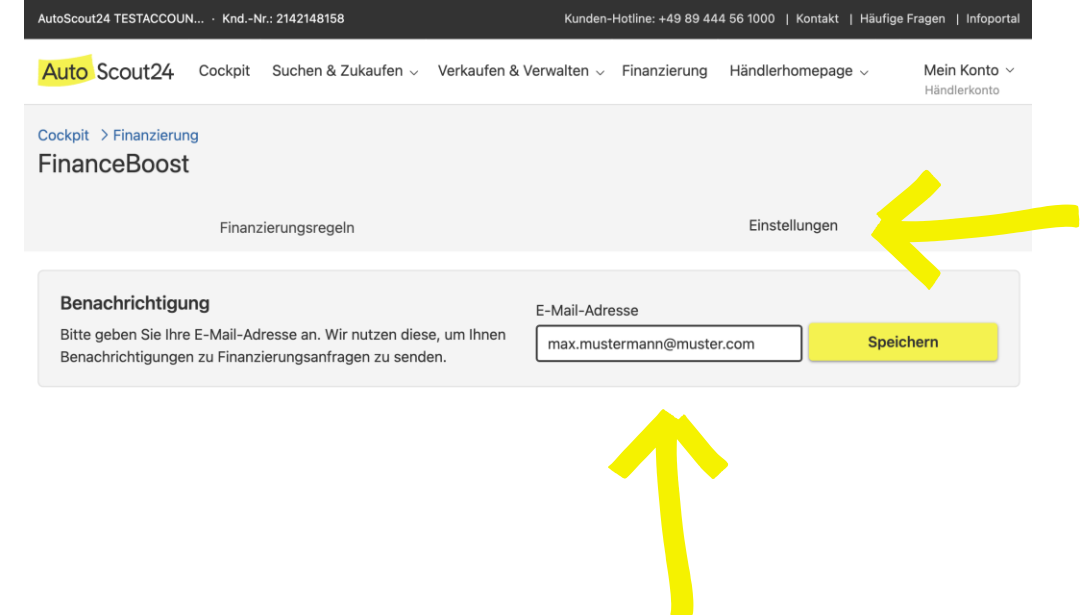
AutoScout24 TESTACCOUN... · Knd.-Nr.: 2142148158

Kunden-Hotline: +49 89 444 56 1000 | Kontakt | Häufige Fragen | Infoportal

AutoScout24 Cockpit Suchen & Zukaufen Verkaufen & Verwalten Finanzierung Händlerhomepage Mein Konto Händlerkonto

Cockpit > Finanzierung

FinanceBoost

Finanzierungsregeln

Einstellungen

Benachrichtigung

Bitte geben Sie Ihre E-Mail-Adresse an. Wir nutzen diese, um Ihnen Benachrichtigungen zu Finanzierungsanfragen zu senden.

E-Mail-Adresse

max.mustermann@muster.com

Speichern